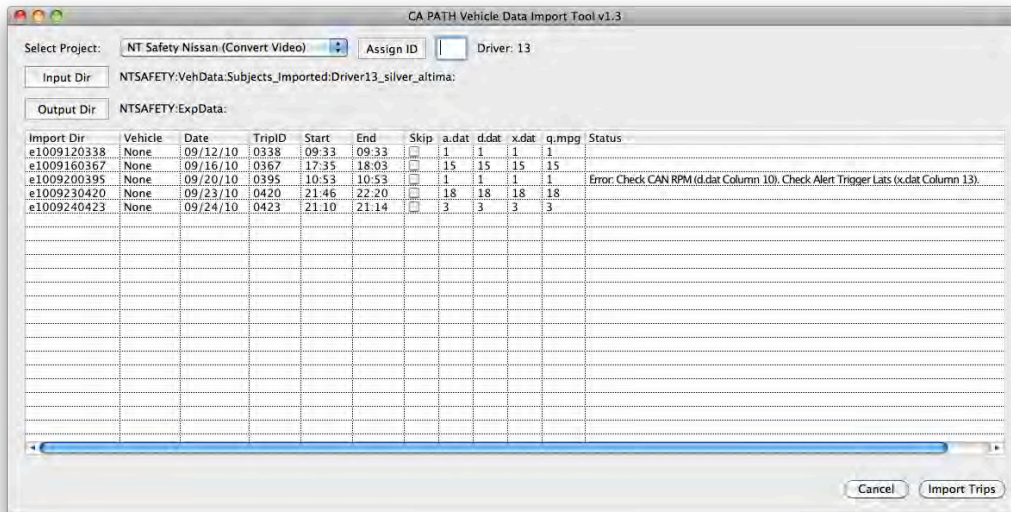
CA PATH Vehicle Data Import Tool v1.3

Select Project: NT Safety Nissan (Convert Video) Assign ID Driver: 13

Input Dir NTSAFETY:VehData:Subjects_Imported:Driver13_silver_altima:

Output Dir NTSAFETY:ExpData:

| Import Dir | Vehicle | Date | TripID | Start | End | Skip | a.dat | d.dat | x.dat | q.mpg | Status |
|---|---|---|---|---|---|---|---|---|---|---|---|
| e1009120338 | None | 09/12/10 | 0338 | 09:33 | 09:33 | | 1 | 1 | 1 | 1 | |
| e1009160367 | None | 09/16/10 | 0367 | 17:35 | 18:03 | | 15 | 15 | 15 | 15 | |
| e1009200395 | None | 09/20/10 | 0395 | 10:53 | 10:53 | | 1 | 1 | 1 | 1 | Error: Check CAN RPM (d.dat Column 10). Check Alert Trigger Lats (x.dat Column 13). |
| e1009230420 | None | 09/23/10 | 0420 | 21:46 | 22:20 | | 18 | 18 | 18 | 18 | |
| e1009240423 | None | 09/24/10 | 0423 | 21:10 | 21:14 | | 3 | 3 | 3 | 3 | |

Cancel Import Trips